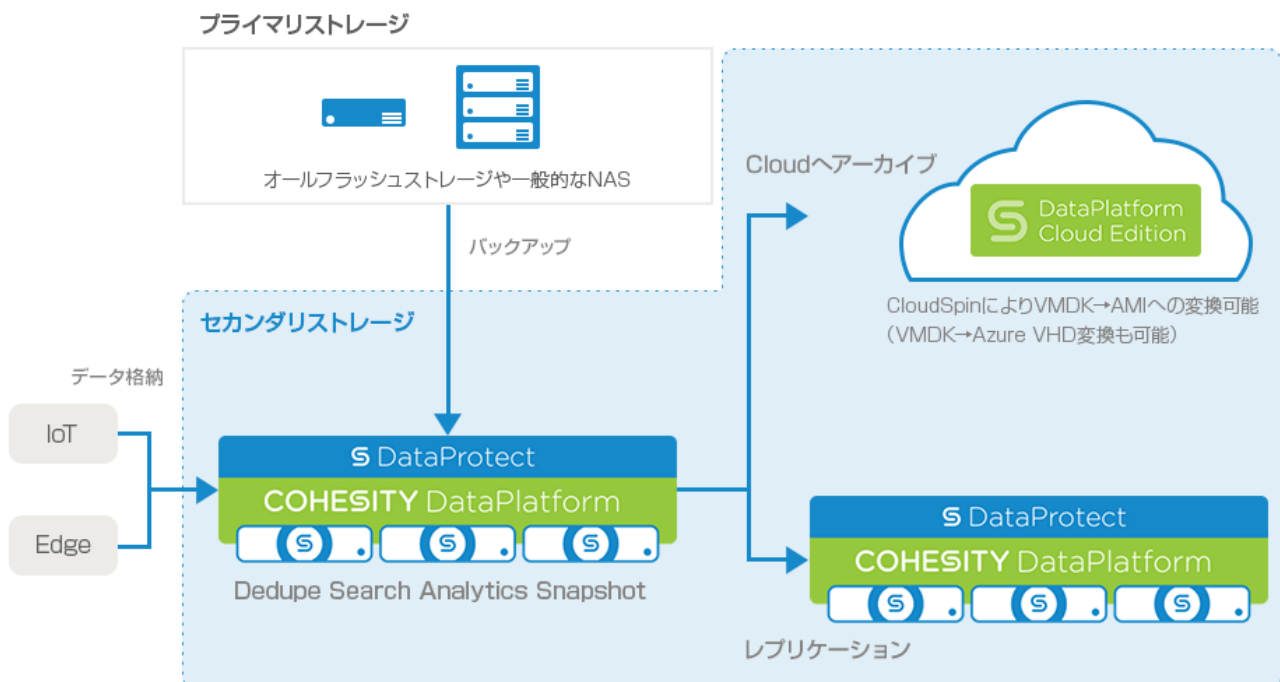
プライマリストレージ

オールフラッシュストレージや一般的なNAS

バックアップ

Cloudへアーカイブ

DataPlatform Cloud Edition

CloudSpinによりVMDK→AMIへの変換可能（VMDK→Azure VHD変換も可能）

セカンダリストレージ

データ格納

IoT

Edge

DataProtect

COHESITY DataPlatform

Dedupe Search Analytics Snapshot

DataProtect

COHESITY DataPlatform

レプリケーション